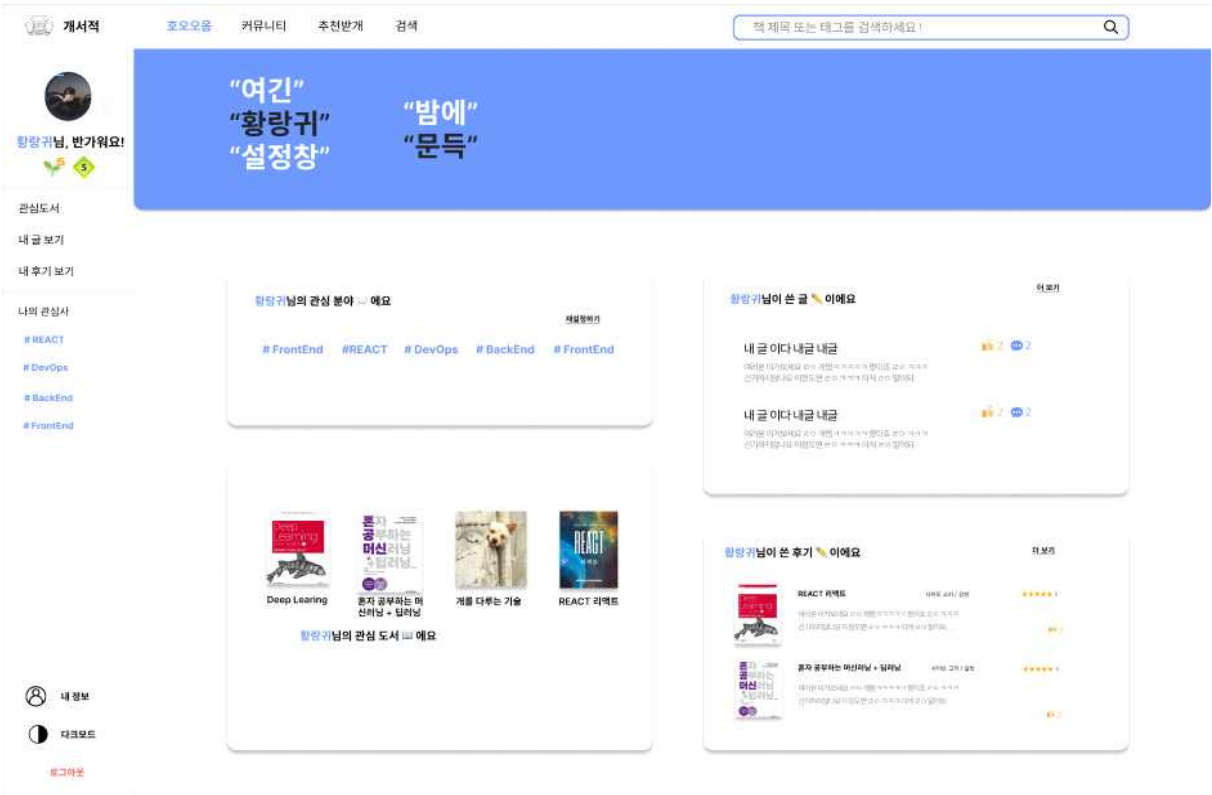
개서적

호오오옹 커뮤니티 추천받개 검색

책 제목 또는 태그를 검색하세요!

황랑귀님, 반가워요!

5

관심도서

내 글 보기

내 후기 보기

나의 관심사

# REACT

# DevOps

# BackEnd

# FrontEnd

내 정보

다크모드

로그아웃

"여긴"
"황랑귀"
"설정창"

"밤에"
"문득"

황랑귀님의 관심 분야 에요

재설정하기

# FrontEnd # REACT # DevOps # BackEnd # FrontEnd

Deep Learing

혼자 공부하는 머신러닝 + 딥러닝

개를 다루는 기술

REACT 리액트

황랑귀님의 관심 도서 에요

황랑귀님이 쓴 글 이에요

더 보기

내 글 이다 내글 내글

2 2

내 글 이다 내글 내글

2 2

황랑귀님이 쓴 후기 이에요

더 보기

REACT 리액트

혼자 공부하는 머신러닝 + 딥러닝